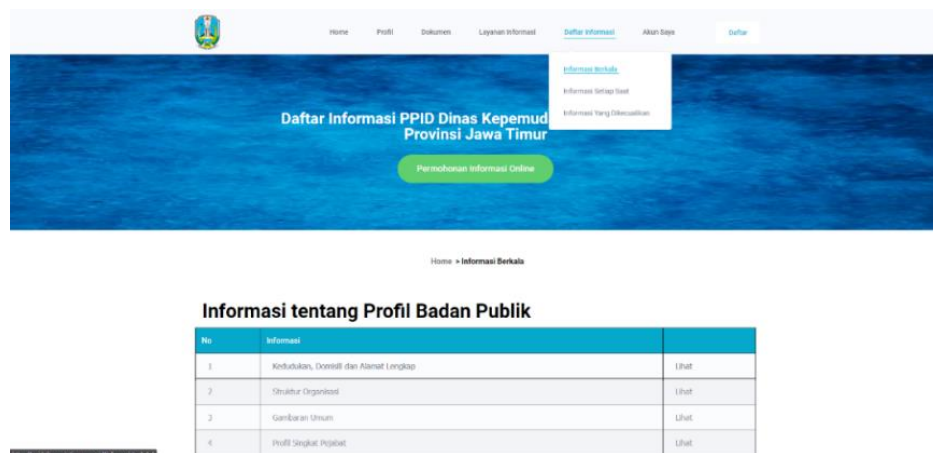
Home Profil Dokumen Layanan Informasi Daftar Informasi Akun Saya Daftar

Informasi Berkala
Informasi Setiap Saat
Informasi Yang Dikecualikan

Daftar Informasi PPID Dinas Kepemud
Provinsi Jawa Timur

Permohonan Informasi Online

Home > Informasi Berkala

Informasi tentang Profil Badan Publik

| No | Informasi | |
|---|---|---|
| 1 | Kedudukan, Domisili dan Alamat Lengkap | Lihat |
| 2 | Struktur Organisasi | Lihat |
| 3 | Gambaran Umum | Lihat |
| 4 | Profil Singkat Pejabat | Lihat |